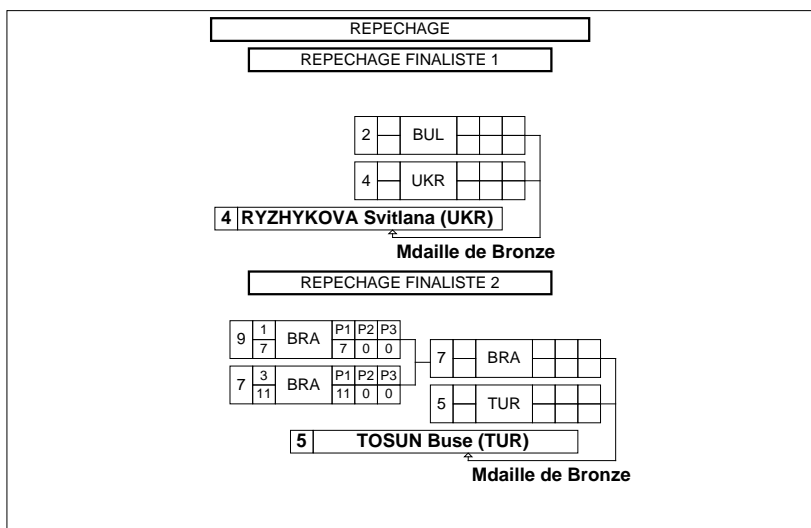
REPECHAGE

REPECHAGE FINALISTE 1

2 BUL

4 UKR

4 RYZHYKOVA Svitlana (UKR)

Mdaille de Bronze

REPECHAGE FINALISTE 2

| 9 | 1 / 7 | BRA | P1 7 | P2 0 | P3 0 |
|---|---|---|---|---|---|
| 7 | 3 / 11 | BRA | P1 11 | P2 0 | P3 0 |

7 BRA

5 TUR

5 TOSUN Buse (TUR)

Mdaille de Bronze